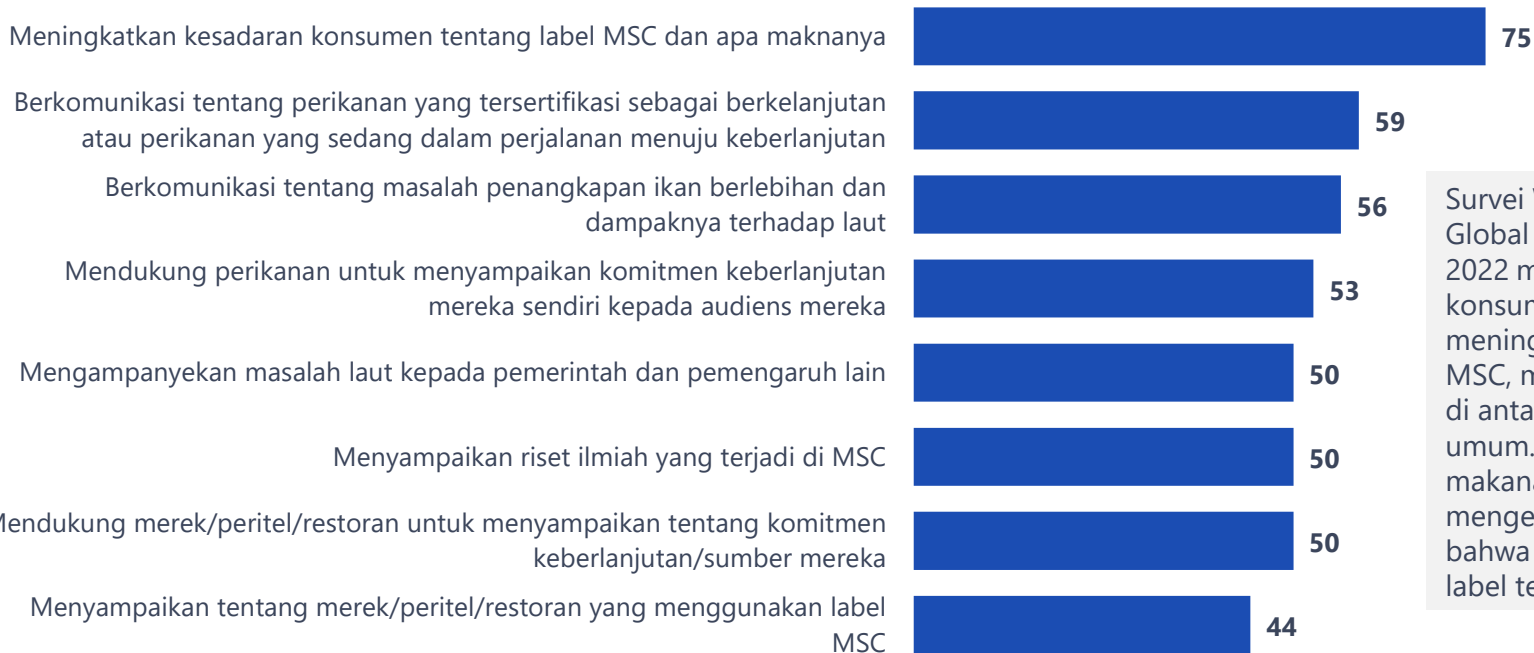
Meningkatkan kesadaran konsumen tentang label MSC dan apa maknanya 75

Berkomunikasi tentang perikanan yang tersertifikasi sebagai berkelanjutan atau perikanan yang sedang dalam perjalanan menuju keberlanjutan 59

Berkomunikasi tentang masalah penangkapan ikan berlebihan dan dampaknya terhadap laut 56

Mendukung perikanan untuk menyampaikan komitmen keberlanjutan mereka sendiri kepada audiens mereka 53

Mengampanyekan masalah laut kepada pemerintah dan pemengaruh lain 50

Menyampaikan riset ilmiah yang terjadi di MSC 50

Mendukung merek/peritel/restoran untuk menyampaikan tentang komitmen keberlanjutan/sumber mereka 50

Menyampaikan tentang merek/peritel/restoran yang menggunakan label MSC 44

Survei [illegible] Global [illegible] 2022 m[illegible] konsum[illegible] mening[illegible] MSC, m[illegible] di anta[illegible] umum. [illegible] makan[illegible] menge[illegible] bahwa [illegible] label te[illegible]